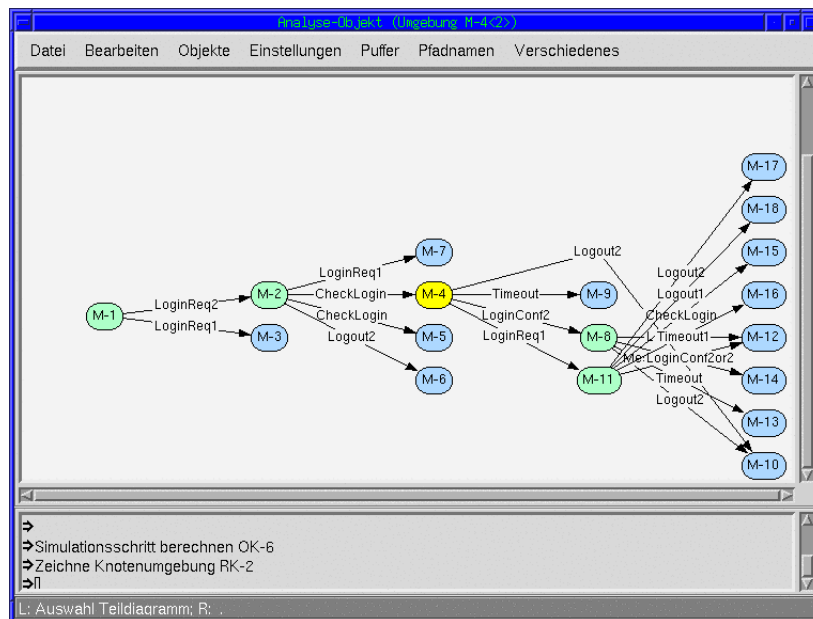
Analyse-Objekt (Umgebung M-4<2>)

Datei Bearbeiten Objekte Einstellungen Puffer Pfadnamen Verschiedenes

M-1
LoginReq2
LoginReq1
M-2
M-3
LoginReq1
CheckLogin
CheckLogin
Logout2
M-7
M-4
M-5
M-6
Logout2
Timeout
LoginConf2
LoginReq1
M-9
M-8
M-11
Logout2
Logout1
CheckLogin
Timeout1
Me LoginConf2or2
Timeout
Logout2
M-17
M-18
M-15
M-16
M-12
M-14
M-13
M-10

➔
➔Simulationsschritt berechnen OK-6
➔Zeichne Knotenumgebung RK-2
➔

L: Auswahl Teildiagramm; R: .